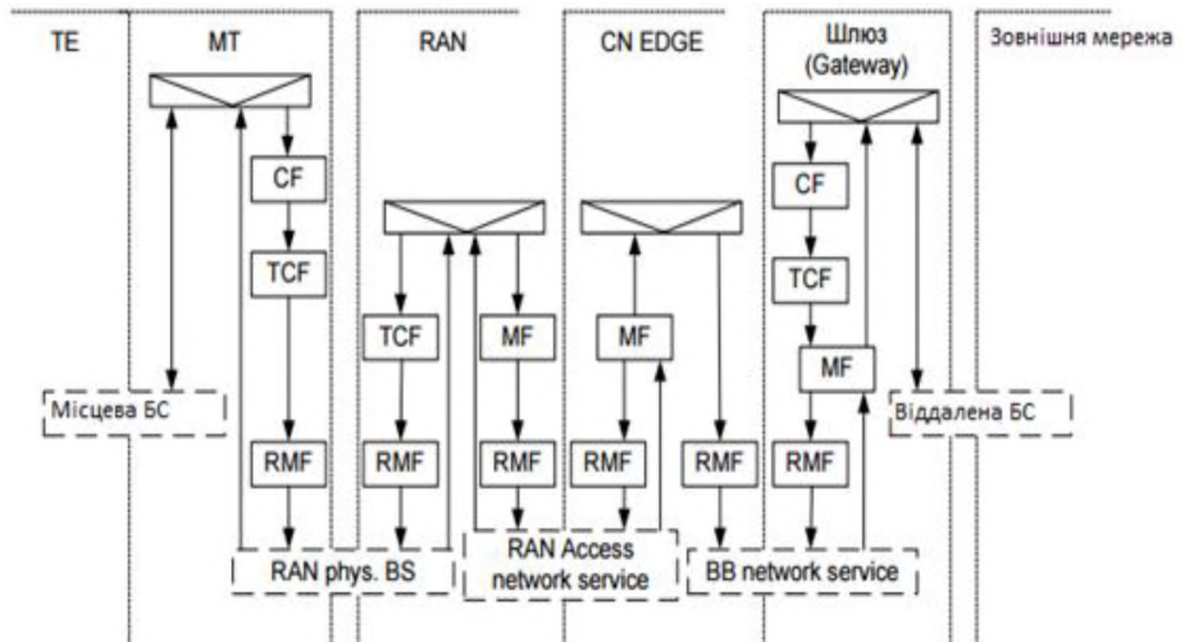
TE

MT

RAN

CN EDGE

Шлюз (Gateway)

Зовнішня мережа

CF

TCF

RMF

TCF

RMF

MF

RMF

MF

RMF

RMF

CF

TCF

MF

RMF

Місцева БС

Віддалена БС

RAN phys. BS

RAN Access network service

BB network service